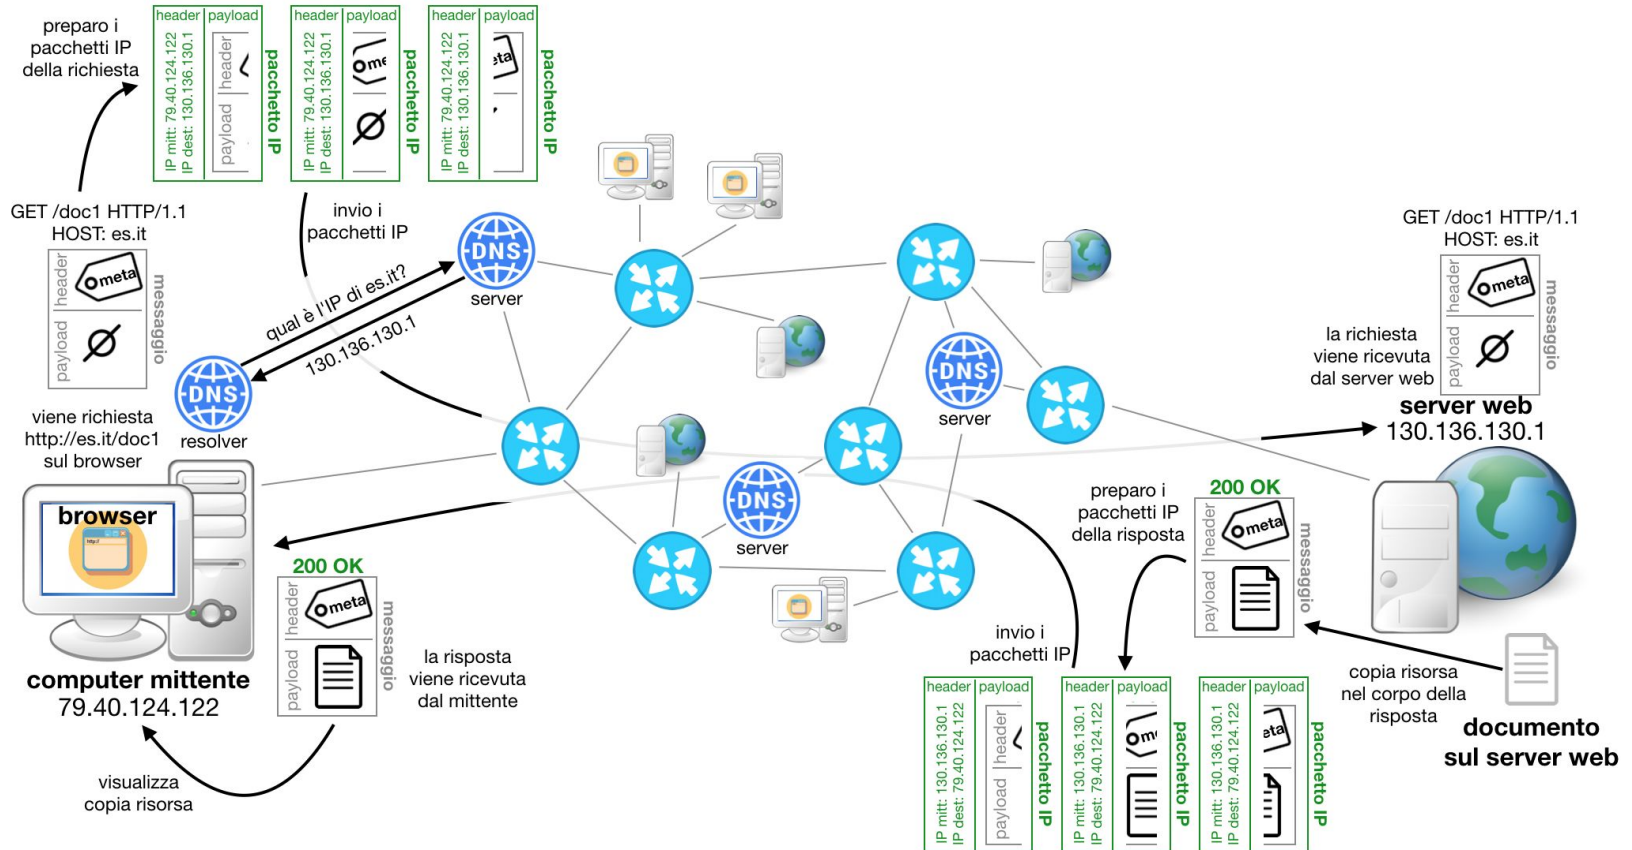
preparo i pacchetti IP della richiesta

| header | payload |
|---|---|
| IP mitt: 79.40.124.122 IP dest: 130.136.130.1 | payload header |

pacchetto IP

| header | payload |
|---|---|
| IP mitt: 79.40.124.122 IP dest: 130.136.130.1 | me |

pacchetto IP

| header | payload |
|---|---|
| IP mitt: 79.40.124.122 IP dest: 130.136.130.1 | eta |

pacchetto IP

GET /doc1 HTTP/1.1
HOST: es.it

header meta
payload ∅
messaggio

invio i pacchetti IP

DNS server

qual è l'IP di es.it?

130.136.130.1

DNS resolver

viene richiesta http://es.it/doc1 sul browser

browser

computer mittente
79.40.124.122

200 OK
header meta
payload
messaggio

la risposta viene ricevuta dal mittente

visualizza copia risorsa

DNS server

DNS server

GET /doc1 HTTP/1.1
HOST: es.it

la richiesta viene ricevuta dal server web

header meta
payload ∅
messaggio

server web
130.136.130.1

preparo i pacchetti IP della risposta

200 OK
header meta
payload
messaggio

invio i pacchetti IP

| header | payload |
|---|---|
| IP mitt: 130.136.130.1 IP dest: 79.40.124.122 | payload header |

pacchetto IP

| header | payload |
|---|---|
| IP mitt: 130.136.130.1 IP dest: 79.40.124.122 | om |

pacchetto IP

| header | payload |
|---|---|
| IP mitt: 130.136.130.1 IP dest: 79.40.124.122 | eta |

pacchetto IP

copia risorsa nel corpo della risposta

documento sul server web